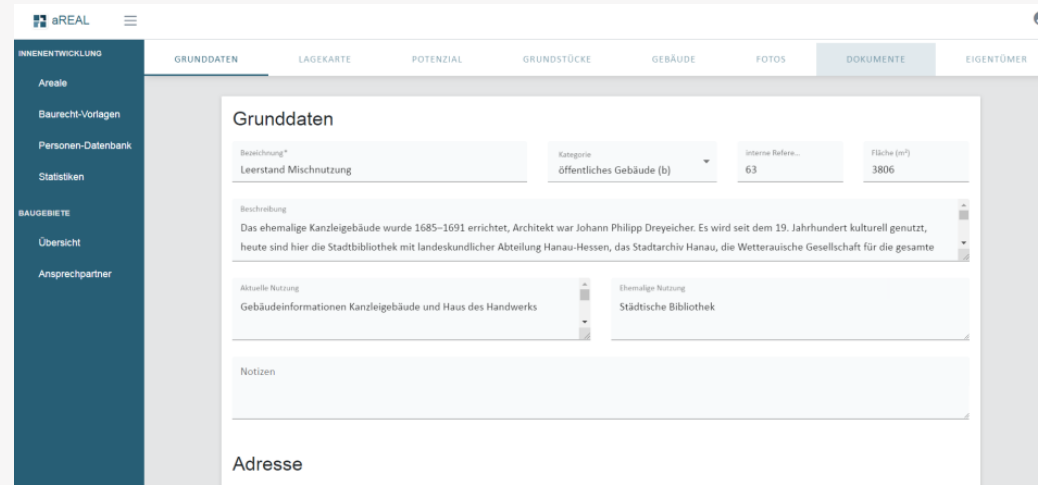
aREAL

INNENENTWICKLUNG
Areale
Baurecht-Vorlagen
Personen-Datenbank
Statistiken
BAUGEBIETE
Übersicht
Ansprechpartner

GRUNDDATEN LAGEKARTE POTENZIAL GRUNDSTÜCKE GEBÄUDE FOTOS DOKUMENTE EIGENTÜMER

Grunddaten

Bezeichnung*
Leerstand Mischnutzung

Kategorie
öffentliches Gebäude (b)

interne Refere...
63

Fläche (m²)
3806

Beschreibung
Das ehemalige Kanzleigebäude wurde 1685–1691 errichtet, Architekt war Johann Philipp Dreyeicher. Es wird seit dem 19. Jahrhundert kulturell genutzt, heute sind hier die Stadtbibliothek mit landeskundlicher Abteilung Hanau-Hessen, das Stadtarchiv Hanau, die Wetterauische Gesellschaft für die gesamte

Aktuelle Nutzung
Gebäudeinformationen Kanzleigebäude und Haus des Handwerks

Ehemalige Nutzung
Städtische Bibliothek

Notizen

Adresse